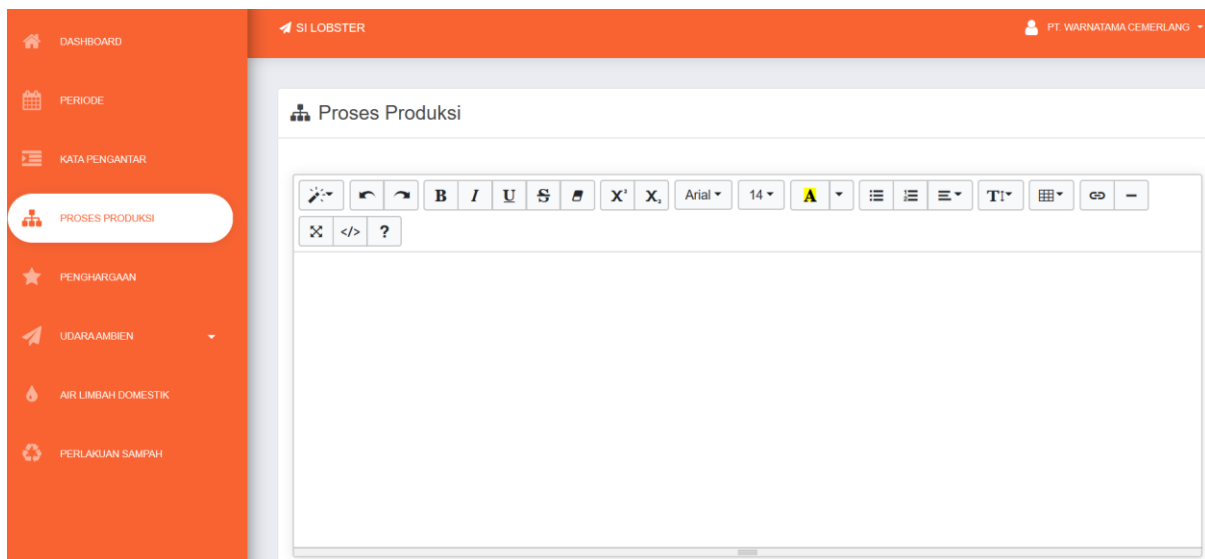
DASHBOARD

PERIODE

KATA PENGANTAR

PROSES PRODUKSI

PENGHARGAAN

UDARA AMBIEN

AIR LIMBAH DOMESTIK

PERLAKUAN SAMPAH

SI LOBSTER

PT. WARNATAMA CEMERLANG

Proses Produksi

B I U S X X Arial 14 A TI ?